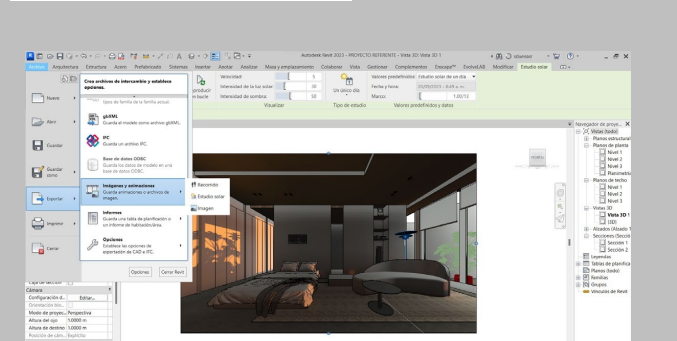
Autodesk Revit 2023 - PROYECTO REFERENTE - Vista 3D: Vista 3D 1

Archivo Arquitectura Estructura Acero Prefabricado Sistemas Insertar Anotar Analizar Masa y emplazamiento Colaborar Vista Gestionar Complementos Enscape™ DiotiveLAB Modificar Estudio solar

Nuevo

Abrir

Guardar

Guardar como

Exportar

Imprimir

Cerrar

Crea archivos de intercambio y establece opciones.

Tipos de familia de la familia actual.

gbXML
Guarda el modelo como archivo gbXML.

IFC
Guarda un archivo IFC.

Base de datos ODBC
Guarda los datos de modelo en una base de datos ODBC.

Imágenes y animaciones
Guarda animaciones o archivos de imagen.

Informes
Guarda una tabla de planificación o un informe de habitación/área.

Opciones
Establece las opciones de exportación de CAD e IFC.

Opciones Cerrar Revit

Recorrido

Estudio solar

Imagen

Velocidad:

Intensidad de la luz solar:

Intensidad de sombra:

Un único día

Valores predefinidos Estudio solar de un día

Fecha y hora:

Marco:

Visualizar

Tipo de estudio

Valores predefinidos y datos

Navegador de proyectos

Vistas (todo)

Planos estructurales

Planos de planta

Nivel 1

Nivel 2

Nivel 3

Planimetría

Planos de techo

Nivel 1

Nivel 2

Nivel 3

Vistas 3D

Vista 3D 1

{3D}

Alzados (Alzado 1)

Secciones (Sección)

Sección 1

Sección 2

Leyendas

Tablas de planificación

Planos (todo)

Familias

Grupos

Vínculos de Revit

Caja de sección

Cámara

Configuración d... Editar...

Orientación blo...

Modo de proyec... Perspectiva

Altura del ojo 1.0000 m

Altura de destino 1.0000 m

Posición de cám... Explícita